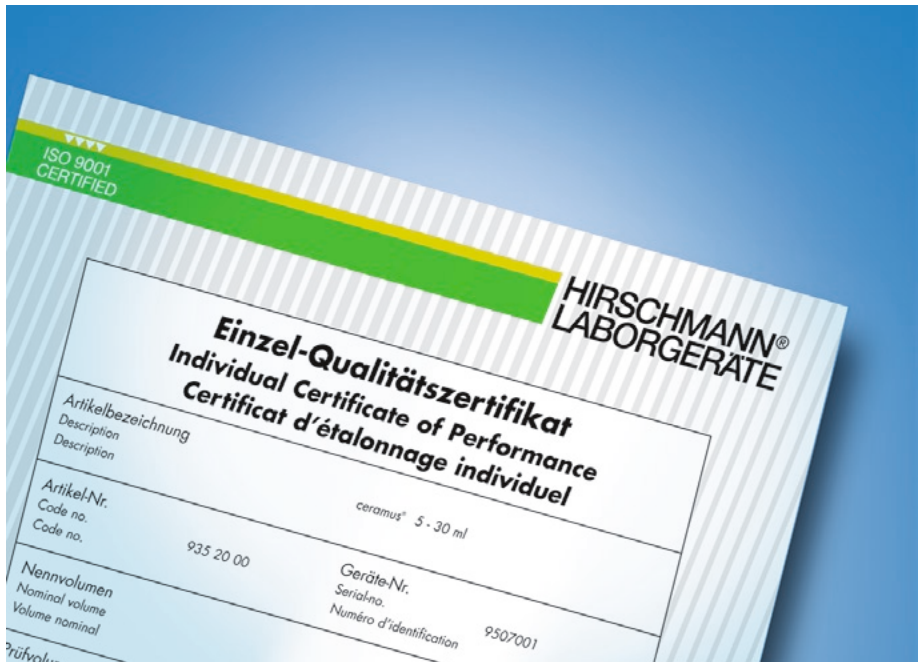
ISO 9001
CERTIFIED

HIRSCHMANN®
LABORGERÄTE

Einzel-Qualitätszertifikat
Individual Certificate of Performance
Certificat d'étalonnage individuel

Artikelbezeichnung
Description
Description

ceramus® 5 - 30 ml

Artikel-Nr.
Code no.
Code no.

935 20 00

Geräte-Nr.
Serial-no.
Numéro d'identification

9507001

Nennvolumen
Nominal volume
Volume nominal

Prüfvolu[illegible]